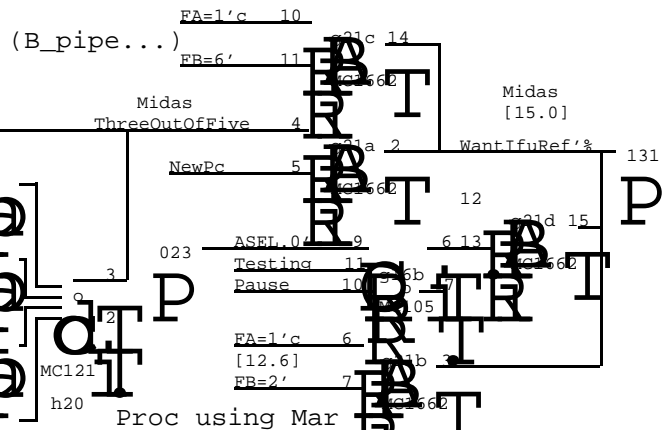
FA=1'c 10
(B_pipe...)
FB=6' 11
g21c 14
MC1662
Midas
[15.0]
Midas
ThreeOutOfFive 4
g21a 2
WantIfuRef'%
131
NewPc 5
MC1662
12
P
g21d 15
023
ASEL.0 9
6 13
MC1662
Testing 11
g16b
Pause 10
7
3
MC105
2
FA=1'c 6
[12.6]
g11b 3
MC121
FB=2' 7
h20
Proc using Mar
MC1662